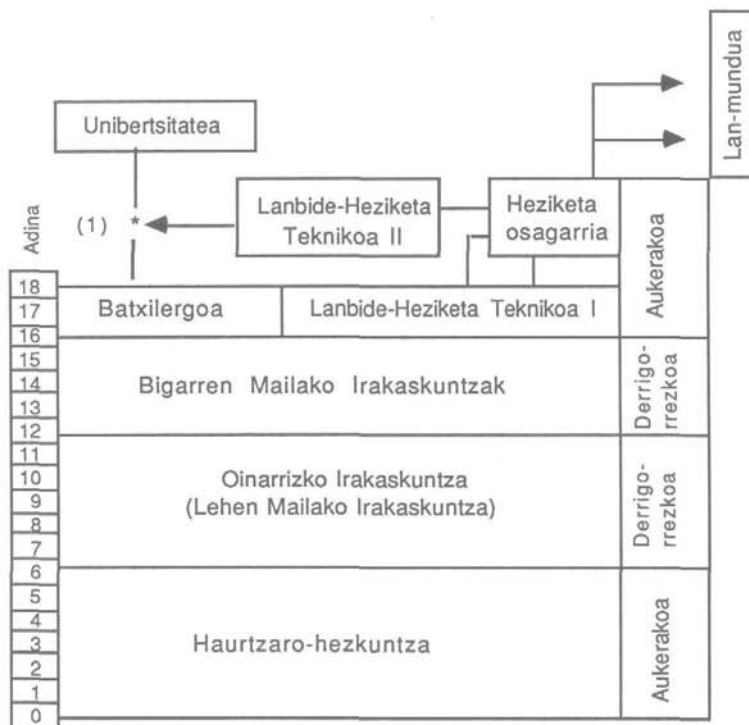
Lan-mundua

Unibertsitatea

Adina

(1) *

Lanbide-Heziketa Teknikoa II

Heziketa osagarria

Aukerakoa

18
17
16
15
14
13
12
11
10
9
8
7
6
5
4
3
2
1
0

Batxilergoa

Lanbide-Heziketa Teknikoa I

Bigarren Mailako Irakaskuntzak

Derrigorrezkoa

Oinarrizko Irakaskuntza
(Lehen Mailako Irakaskuntza)

Derrigorrezkoa

Haurtzaro-hezkuntza

Aukerakoa